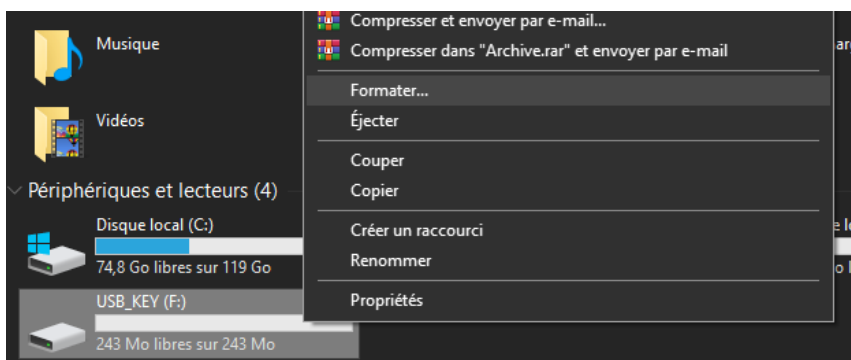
Musique

Vidéos

Périphériques et lecteurs (4)

Disque local (C:)

74,8 Go libres sur 119 Go

USB_KEY (F:)

243 Mo libres sur 243 Mo

Compresser et envoyer par e-mail...

Compresser dans "Archive.rar" et envoyer par e-mail

Formater...

Éjecter

Couper

Copier

Créer un raccourci

Renommer

Propriétés